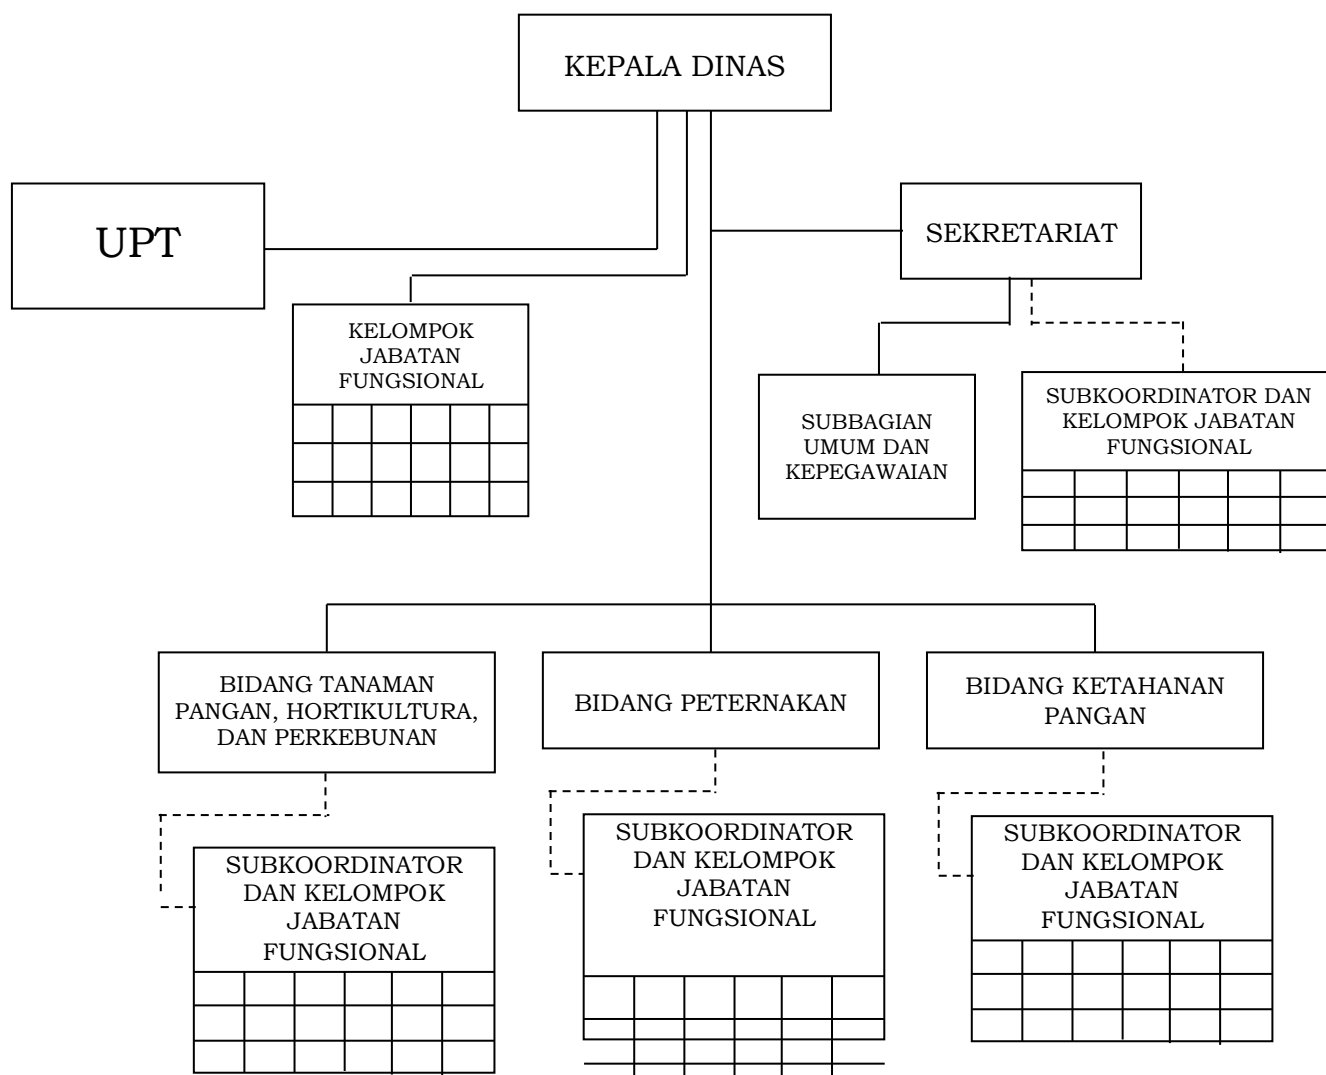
KEPALA DINAS

UPT

KELOMPOK JABATAN FUNGSIONAL

SEKRETARIAT

SUBBAGIAN UMUM DAN KEPEGAWAIAN

SUBKOORDINATOR DAN KELOMPOK JABATAN FUNGSIONAL

BIDANG TANAMAN PANGAN, HORTIKULTURA, DAN PERKEBUNAN

BIDANG PETERNAKAN

BIDANG KETAHANAN PANGAN

SUBKOORDINATOR DAN KELOMPOK JABATAN FUNGSIONAL

SUBKOORDINATOR DAN KELOMPOK JABATAN FUNGSIONAL

SUBKOORDINATOR DAN KELOMPOK JABATAN FUNGSIONAL